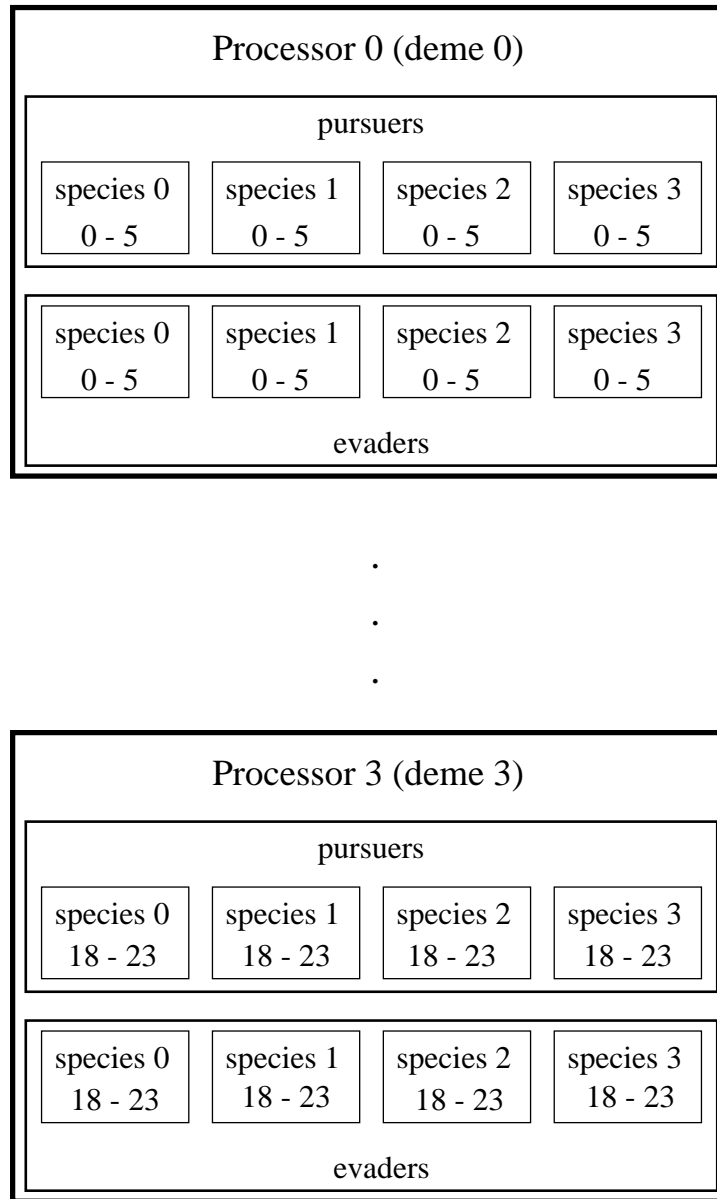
Processor 0 (deme 0)

pursuers

species 0
0 - 5

species 1
0 - 5

species 2
0 - 5

species 3
0 - 5

species 0
0 - 5

species 1
0 - 5

species 2
0 - 5

species 3
0 - 5

evaders

.
.
.

Processor 3 (deme 3)

pursuers

species 0
18 - 23

species 1
18 - 23

species 2
18 - 23

species 3
18 - 23

species 0
18 - 23

species 1
18 - 23

species 2
18 - 23

species 3
18 - 23

evaders